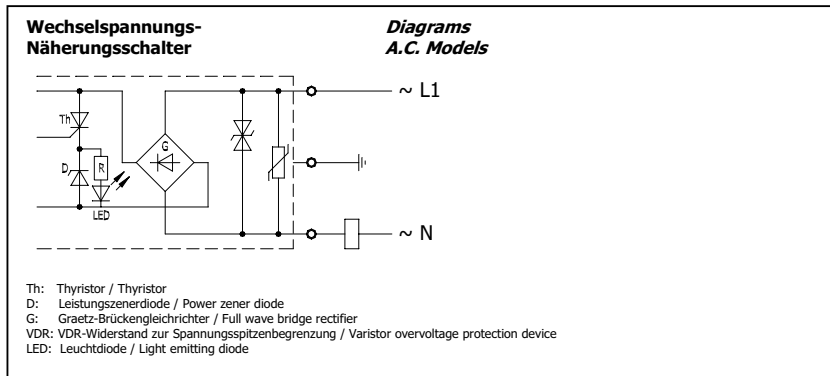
Wechselspannungs-
Näherungsschalter

Diagrams
A.C. Models

Th
D
R
G
LED
~ L1
~ N

Th: Thyristor / Thyristor
D: Leistungszenerdiode / Power zener diode
G: Graetz-Brückengleichrichter / Full wave bridge rectifier
VDR: VDR-Widerstand zur Spannungsspitzenbegrenzung / Varistor overvoltage protection device
LED: Leuchtdiode / Light emitting diode